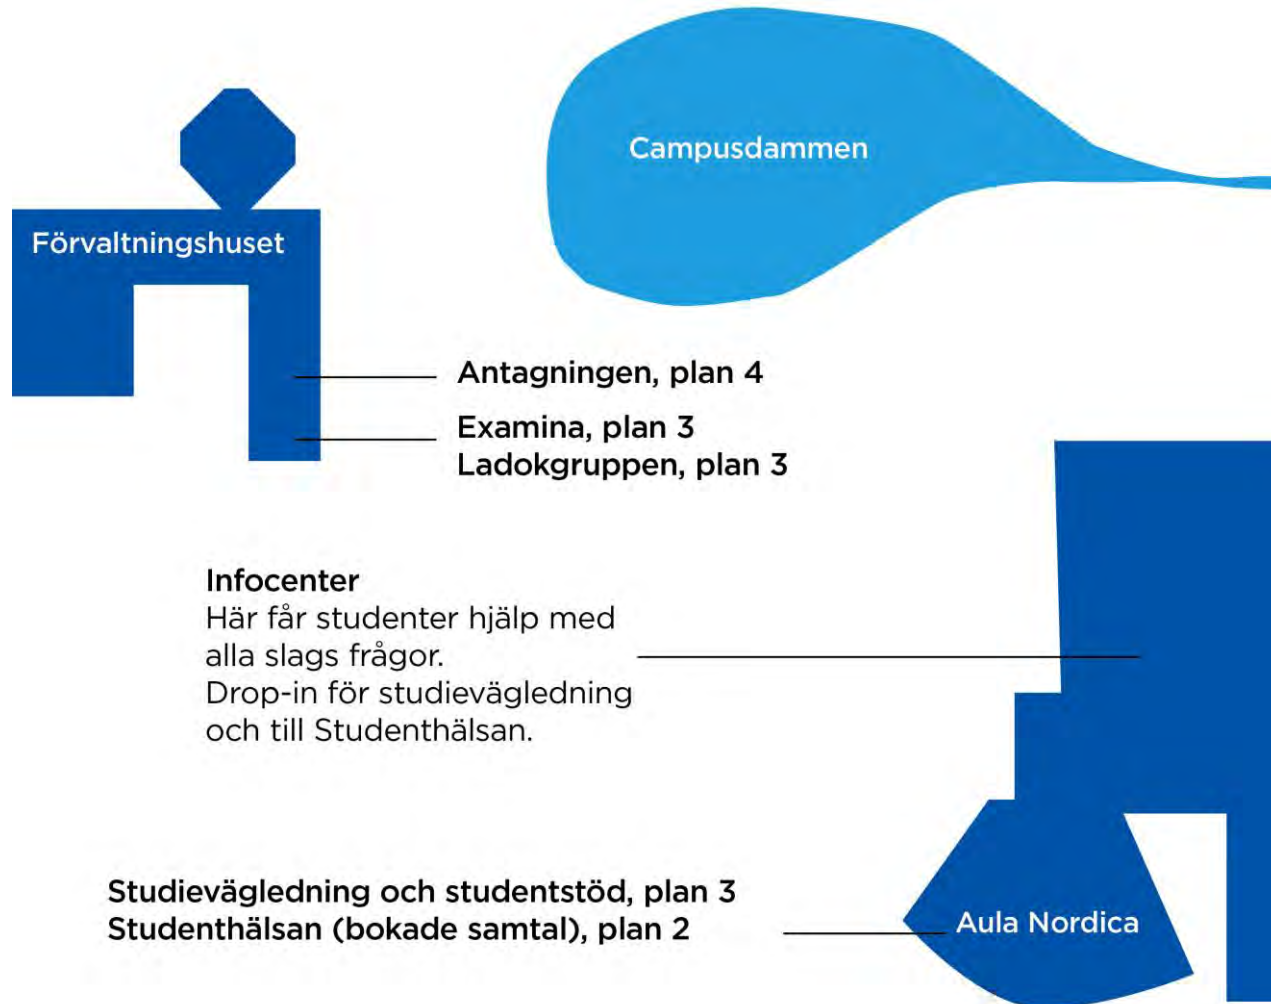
Campusdammen

Förvaltningshuset

Antagningen, plan 4

Examina, plan 3
Ladokgruppen, plan 3

Infocenter
Här får studenter hjälp med alla slags frågor.
Drop-in för studievägledning och till Studenthälsan.

Studievägledning och studentstöd, plan 3
Studenthälsan (bokade samtal), plan 2

Aula Nordica